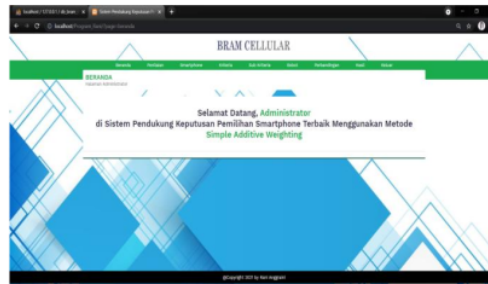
localhost / 127.0.0.1 / db_bram | Sistem Pendukung Keputusan P

localhost/Program_Bram/?page=beranda

BRAM CELLULAR

Beranda Penilaian Smartphone Kriteria Sub Kriteria Bobot Perhitungan Hasil Keluar

BERANDA
Halaman Administrator

Selamat Datang, Administrator
di Sistem Pendukung Keputusan Pemilihan Smartphone Terbaik Menggunakan Metode
Simple Additive Weighting

@Copyright 2021 by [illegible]